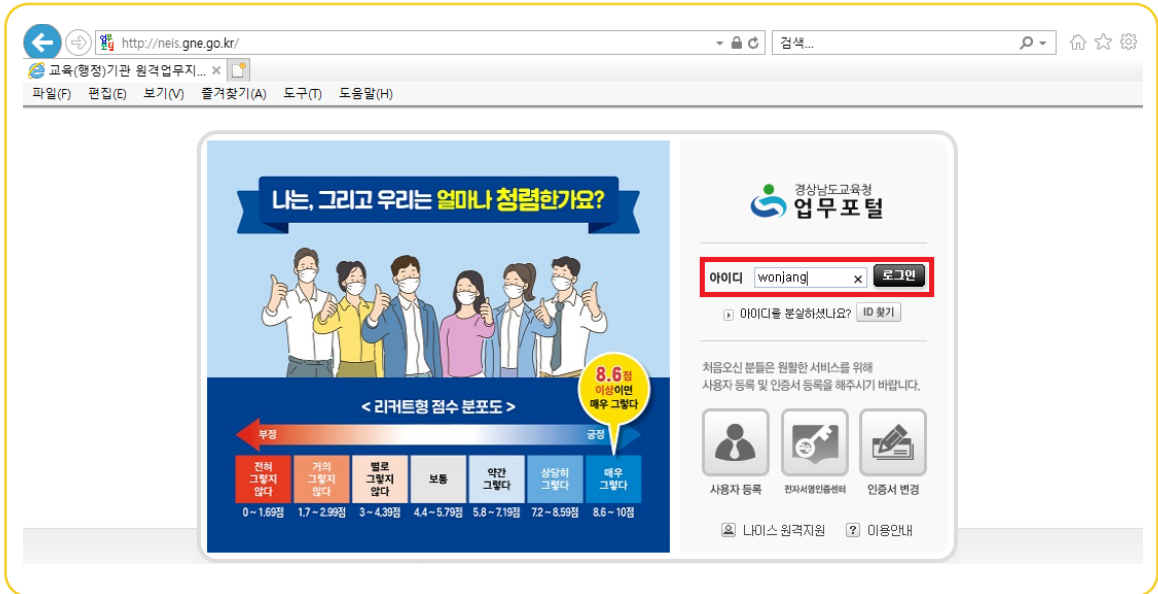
http://neis.gne.go.kr/

검색...

교육(행정)기관 원격업무지... ×

파일(F) 편집(E) 보기(V) 즐겨찾기(A) 도구(T) 도움말(H)

나는, 그리고 우리는 얼마나 청렴한가요?

8.6점 이상이면 매우 그렇다

< 리커트형 점수 분포도 >

부정

긍정

| 전혀 그렇지 않다 | 거의 그렇지 않다 | 별로 그렇지 않다 | 보통 | 약간 그렇다 | 상당히 그렇다 | 매우 그렇다 |
|---|---|---|---|---|---|---|
| 0 ~ 1.69점 | 1.7 ~ 2.99점 | 3 ~ 4.39점 | 4.4 ~ 5.79점 | 5.8 ~ 7.19점 | 7.2 ~ 8.59점 | 8.6 ~ 10점 |

경상남도교육청
업무포털

아이디 wonjang × 로그인

아이디를 분실하셨나요? ID 찾기

처음오신 분들은 원활한 서비스를 위해 사용자 등록 및 인증서 등록을 해주시기 바랍니다.

사용자 등록

전자서명인증센터

인증서 변경

나이스 원격지원

이용안내